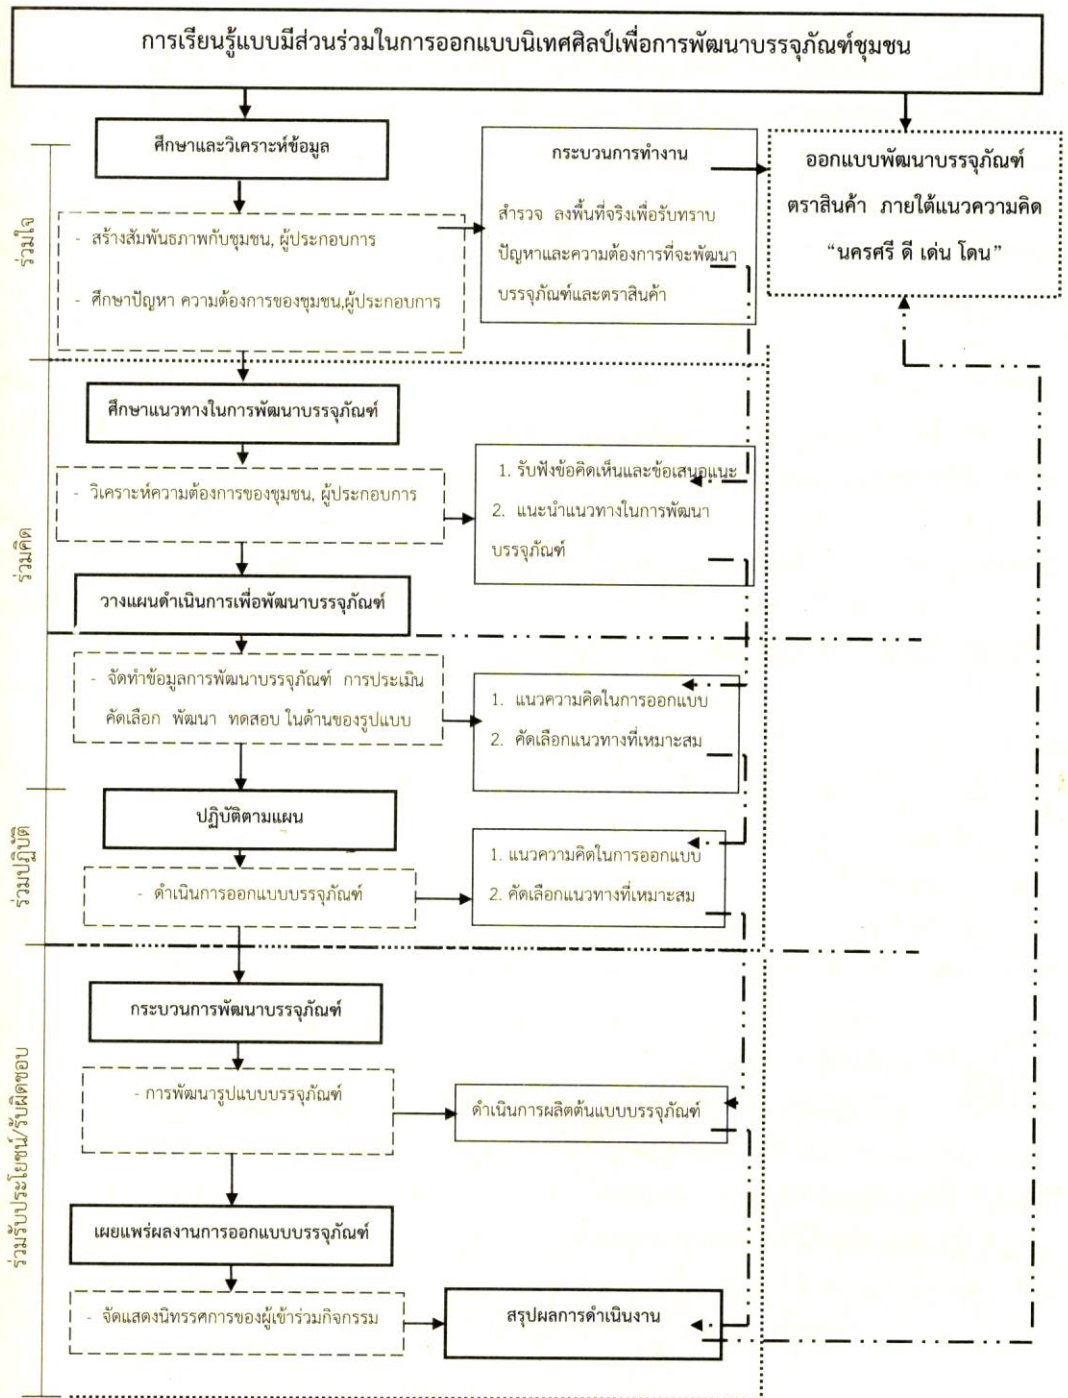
การเรียนรู้แบบมีส่วนร่วมในการออกแบบนิเทศศิลป์เพื่อการพัฒนาบรรจุภัณฑ์ชุมชน

ร่วมใจ

ศึกษาและวิเคราะห์ข้อมูล

- สร้างสัมพันธภาพกับชุมชน, ผู้ประกอบการ

- ศึกษาปัญหา ความต้องการของชุมชน,ผู้ประกอบการ

กระบวนการทำงาน

สำรวจ ลงพื้นที่จริงเพื่อรับทราบปัญหาและความต้องการที่จะพัฒนาบรรจุภัณฑ์และตราสินค้า

ออกแบบพัฒนาบรรจุภัณฑ์ ตราสินค้า ภายใต้แนวความคิด “นครศรี ดี เด่น โดน”

ร่วมคิด

ศึกษาแนวทางในการพัฒนาบรรจุภัณฑ์

- วิเคราะห์ความต้องการของชุมชน, ผู้ประกอบการ

1. รับฟังข้อคิดเห็นและข้อเสนอแนะ

2. แนะนำแนวทางในการพัฒนาบรรจุภัณฑ์

วางแผนดำเนินการเพื่อพัฒนาบรรจุภัณฑ์

- จัดทำข้อมูลการพัฒนาบรรจุภัณฑ์ การประเมิน คัดเลือก พัฒนา ทดสอบ ในด้านของรูปแบบ

1. แนวความคิดในการออกแบบ

2. คัดเลือกแนวทางที่เหมาะสม

ร่วมปฏิบัติ

ปฏิบัติตามแผน

- ดำเนินการออกแบบบรรจุภัณฑ์

1. แนวความคิดในการออกแบบ

2. คัดเลือกแนวทางที่เหมาะสม

ร่วมรับประโยชน์/รับผิดชอบ

กระบวนการพัฒนาบรรจุภัณฑ์

- การพัฒนารูปแบบบรรจุภัณฑ์

ดำเนินการผลิตต้นแบบบรรจุภัณฑ์

เผยแพร่ผลงานการออกแบบบรรจุภัณฑ์

- จัดแสดงนิทรรศการของผู้เข้าร่วมกิจกรรม

สรุปผลการดำเนินงาน